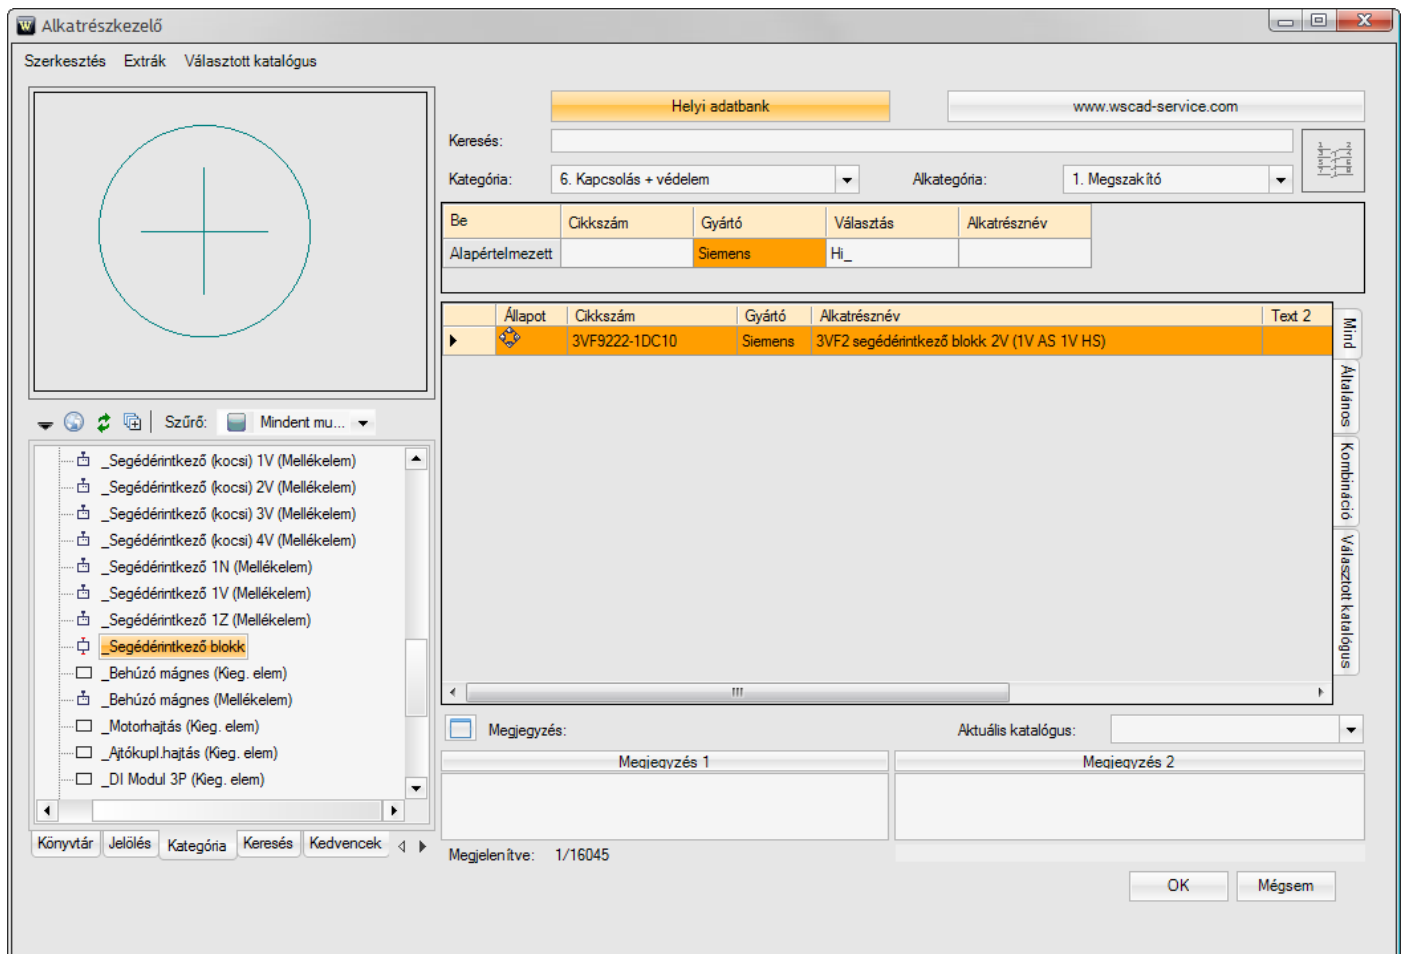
Alkatrészkezelő

Szerkesztés Extrák Választott katalógus

Helyi adatbank
www.wscad-service.com

Keresés:

Kategória: 6. Kapcsolás + védelem
Alkategória: 1. Megszakító

| Be | Cikkszám | Gyártó | Választás | Alkatrésznév |
|---|---|---|---|---|
| Alapértelmezett | | Siemens | Hi_ | |

| | Állapot | Cikkszám | Gyártó | Alkatrésznév | Text 2 |
|---|---|---|---|---|---|
| ▶ | | 3VF9222-1DC10 | Siemens | 3VF2 segédérintkező blokk 2V (1V AS 1V HS) | |

Mind
Általános
Kombináció
Választott katalógus

Szűrő: Mindent mu...

_Segédérintkező (kocsi) 1V (Mellékelem)
_Segédérintkező (kocsi) 2V (Mellékelem)
_Segédérintkező (kocsi) 3V (Mellékelem)
_Segédérintkező (kocsi) 4V (Mellékelem)
_Segédérintkező 1N (Mellékelem)
_Segédérintkező 1V (Mellékelem)
_Segédérintkező 1Z (Mellékelem)
_Segédérintkező blokk
_Behúzó mágnes (Kieg. elem)
_Behúzó mágnes (Mellékelem)
_Motorhajtás (Kieg. elem)
_Ajtókupl.hajtás (Kieg. elem)
_DI Modul 3P (Kieg. elem)

Könyvtár Jelölés Kategória Keresés Kedvencek

Megjegyzés:
Aktuális katalógus:
Megjegyzés 1
Megjegyzés 2

Megjelenítve: 1/16045

OK
Mégsem